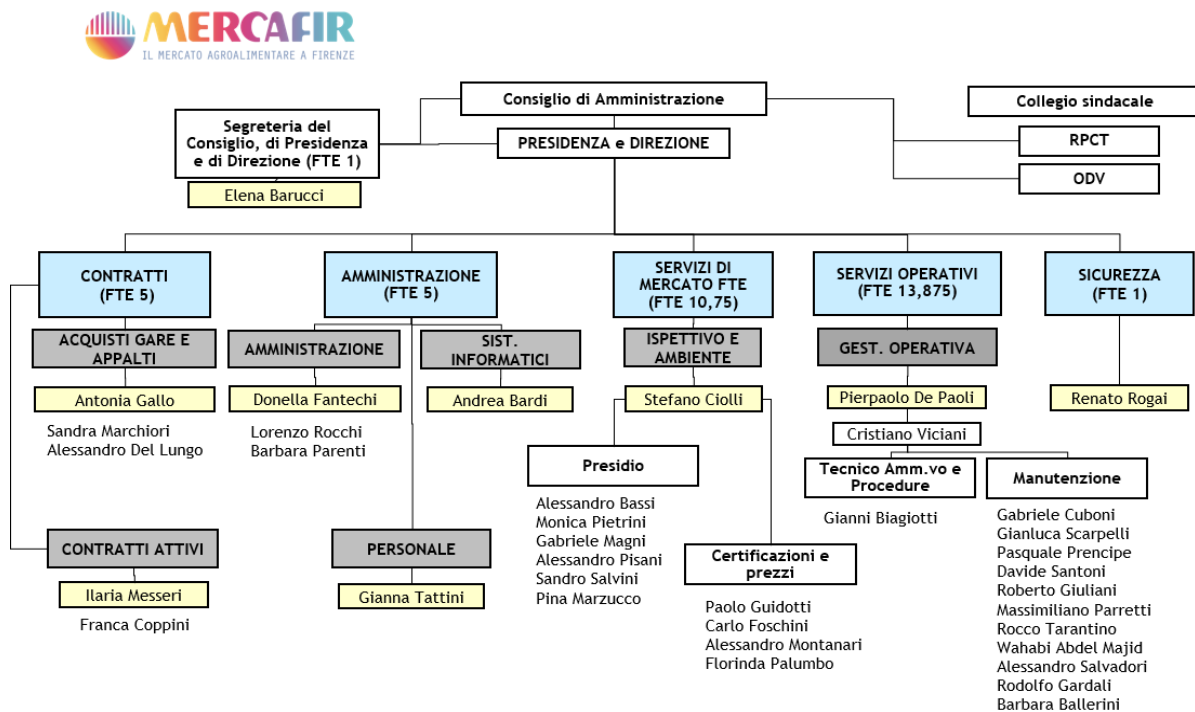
MERCAFIR
IL MERCATO AGROALIMENTARE A FIRENZE

Consiglio di Amministrazione

Collegio sindacale

Segreteria del Consiglio, di Presidenza e di Direzione (FTE 1)

PRESIDENZA e DIREZIONE

RPCT

ODV

Elena Barucci

CONTRATTI (FTE 5)

AMMINISTRAZIONE (FTE 5)

SERVIZI DI MERCATO FTE (FTE 10,75)

SERVIZI OPERATIVI (FTE 13,875)

SICUREZZA (FTE 1)

ACQUISTI GARE E APPALTI

Antonia Gallo

Sandra Marchiori
Alessandro Del Lungo

CONTRATTI ATTIVI

Ilaria Messeri

Franca Coppini

AMMINISTRAZIONE

Donella Fantechi

Lorenzo Rocchi
Barbara Parenti

SIST. INFORMATICI

Andrea Bardi

PERSONALE

Gianna Tattini

ISPETTIVO E AMBIENTE

Stefano Ciolli

Presidio

Alessandro Bassi
Monica Pietrini
Gabriele Magni
Alessandro Pisani
Sandro Salvini
Pina Marzucco

Certificazioni e prezzi

Paolo Guidotti
Carlo Foschini
Alessandro Montanari
Florinda Palumbo

GEST. OPERATIVA

Pierpaolo De Paoli

Cristiano Viciani

Tecnico Amm.vo e Procedure

Gianni Biagiotti

Manutenzione

Gabriele Cuboni
Gianluca Scarpelli
Pasquale Prencipe
Davide Santoni
Roberto Giuliani
Massimiliano Parretti
Rocco Tarantino
Wahabi Abdel Majid
Alessandro Salvadori
Rodolfo Gardali
Barbara Ballerini

Renato Rogai